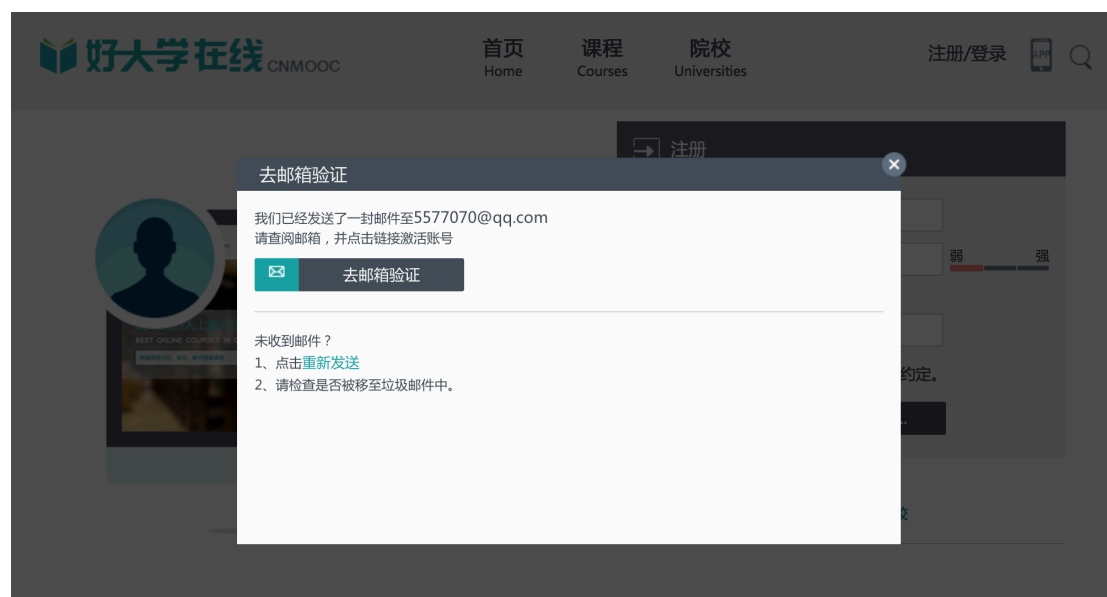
好大学在线 CNMOOC

首页
Home

课程
Courses

院校
Universities

注册/登录

APP

注册

弱 强

约定。

BEST ONLINE COURSES IN

去邮箱验证

我们已经发送了一封邮件至5577070@qq.com
请查阅邮箱，并点击链接激活账号

去邮箱验证

未收到邮件？
1、点击重新发送
2、请检查是否被移至垃圾邮件中。